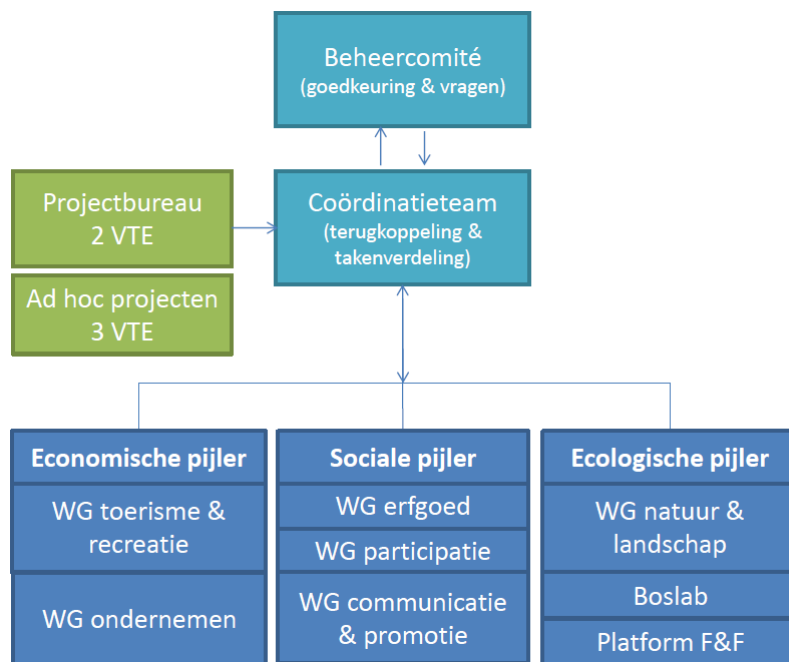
Beheercomité
(goedkeuring & vragen)

Projectbureau
2 VTE

Coördinatieteam
(terugkoppeling & takenverdeling)

Ad hoc projecten
3 VTE

Economische pijler

WG toerisme & recreatie

WG ondernemen

Sociale pijler

WG erfgoed

WG participatie

WG communicatie & promotie

Ecologische pijler

WG natuur & landschap

Boslab

Platform F&F